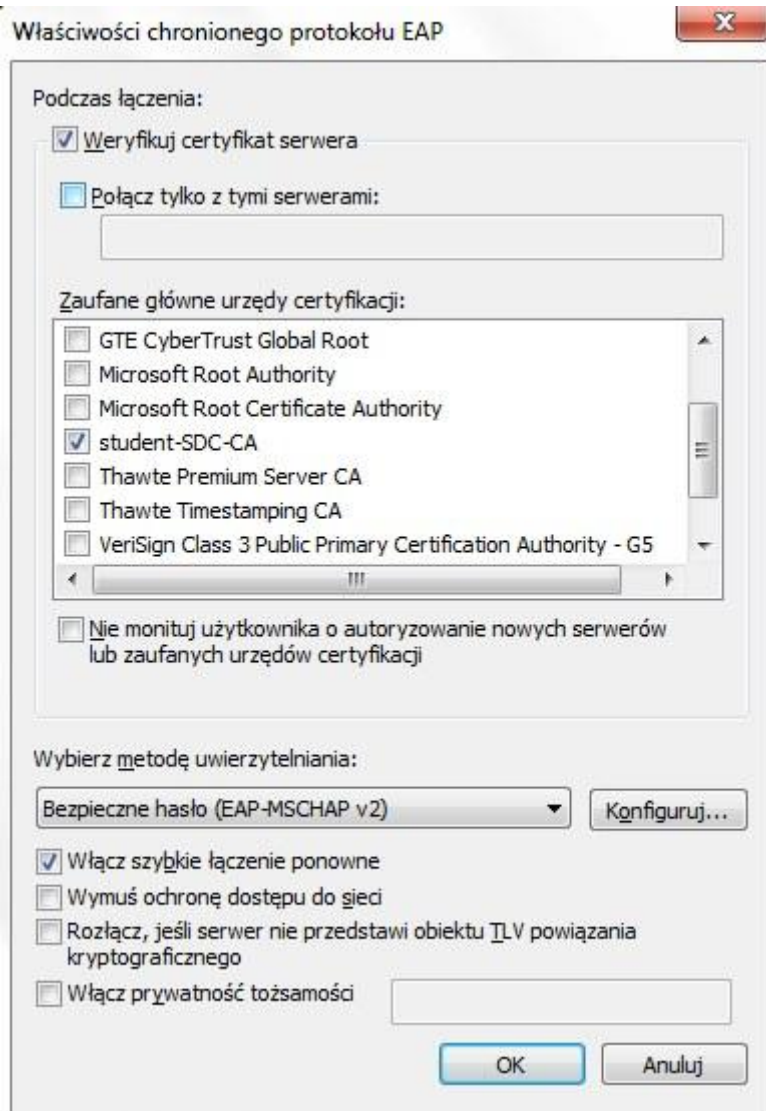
Właściwości chronionego protokołu EAP

x

Podczas łączenia:

Weryfikuj certyfikat serwera

Połącz tylko z tymi serwerami:

Zaufane główne urzędy certyfikacji:

GTE CyberTrust Global Root
Microsoft Root Authority
Microsoft Root Certificate Authority
student-SDC-CA
Thawte Premium Server CA
Thawte Timestamping CA
VeriSign Class 3 Public Primary Certification Authority - G5

Nie monituj użytkownika o autoryzowanie nowych serwerów lub zaufanych urzędów certyfikacji

Wybierz metodę uwierzytelniania:

Bezpieczne hasło (EAP-MSCHAP v2)

Konfiguruj...

Włącz szybkie łączenie ponowne

Wymuś ochronę dostępu do sieci

Rozłącz, jeśli serwer nie przedstawi obiektu TLV powiązania kryptograficznego

Włącz prywatność tożsamości

OK

Anuluj